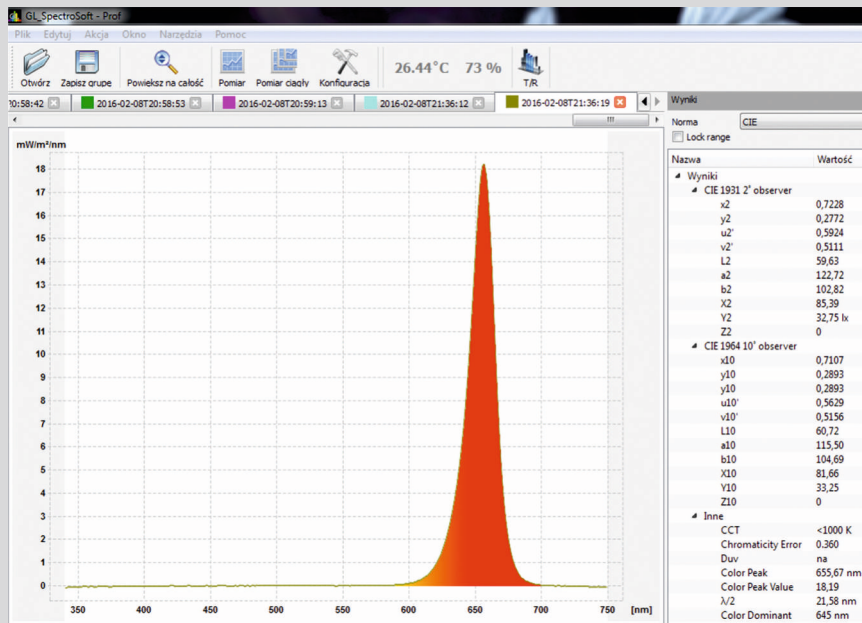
GL_SpectroSoft - Prof

Plik Edytuj Akcja Okno Narzędzia Pomoc

Otwórz Zapisz grupę Powiększ na całość Pomiar Pomiar ciągły Konfiguracja 26.44°C 73 % T/R

20:58:42 2016-02-08T20:58:53 2016-02-08T20:59:13 2016-02-08T21:36:12 2016-02-08T21:36:19

mW/m²/nm

18
17
16
15
14
13
12
11
10
9
8
7
6
5
4
3
2
1
0

350 400 450 500 550 600 650 700 750 [nm]

Wyniki

Norma CIE

Lock range

| Nazwa | Wartość |
|---|---|
| Wyniki | |
| CIE 1931 2° observer | |
| x2 | 0,7228 |
| y2 | 0,2772 |
| u2' | 0,5924 |
| v2' | 0,5111 |
| L2 | 59,63 |
| a2 | 122,72 |
| b2 | 102,82 |
| X2 | 85,39 |
| Y2 | 32,75 lx |
| Z2 | 0 |
| CIE 1964 10° observer | |
| x10 | 0,7107 |
| y10 | 0,2893 |
| y10 | 0,2893 |
| u10' | 0,5629 |
| v10' | 0,5156 |
| L10 | 60,72 |
| a10 | 115,50 |
| b10 | 104,69 |
| X10 | 81,66 |
| Y10 | 33,25 |
| Z10 | 0 |
| Inne | |
| CCT | <1000 K |
| Chromaticity Error | 0.360 |
| Duv | na |
| Color Peak | 655,67 nm |
| Color Peak Value | 18,19 |
| λ/2 | 21,58 nm |
| Color Dominant | 645 nm |